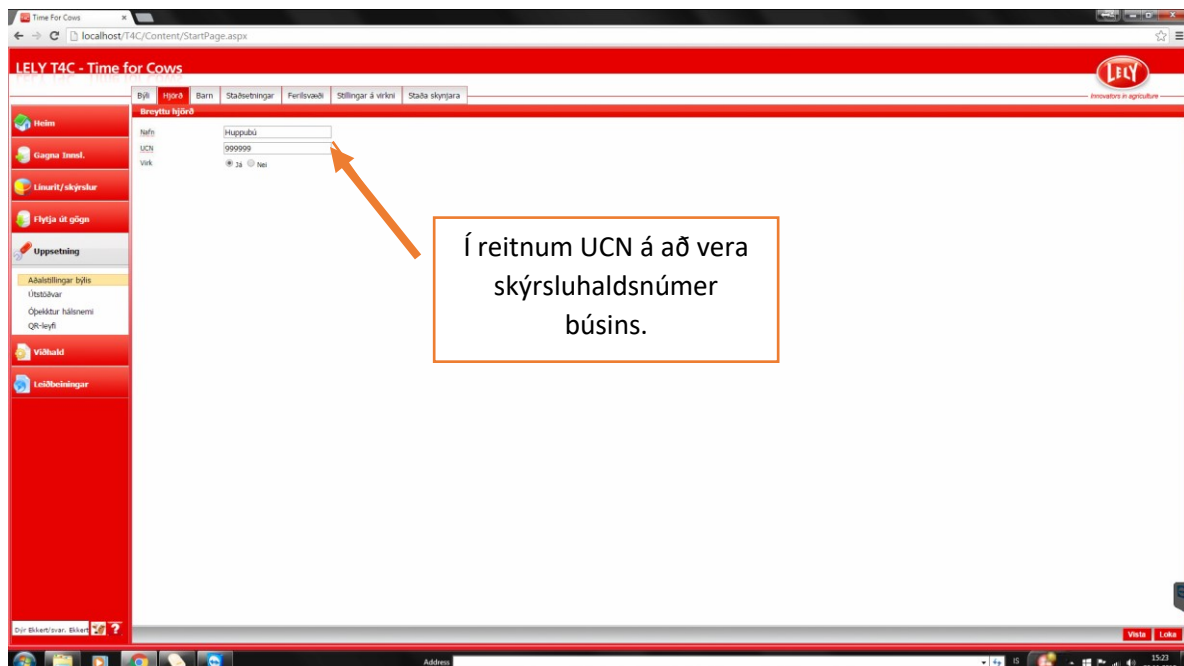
Time For Cows

localhost/T4C/Content/StartPage.aspx

LELY T4C - Time for Cows

LELY
Innovators in agriculture

Býli | Hjörð | Barn | Staðsetningar | Ferilsvæði | Stillingar á virkni | Staða skynjara

Breyttu hjörð

Nafn: Huppubú
UCN: 999999
Virk: Já Nei

Í reitnum UCN á að vera skýrsluhaldsnúmer búsins.

Heim
Gagna Innsl.
Línurit/skýrslur
Flytja út gögn
Uppsetning
Aðalstillingar býlis
Útstöðvar
Óþekktur hálsnemi
QR-leyfi
Viðhald
Leiðbeiningar

Dýr Ekkert/svar. Ekkert

Vista | Loka

Address

IS 15:23